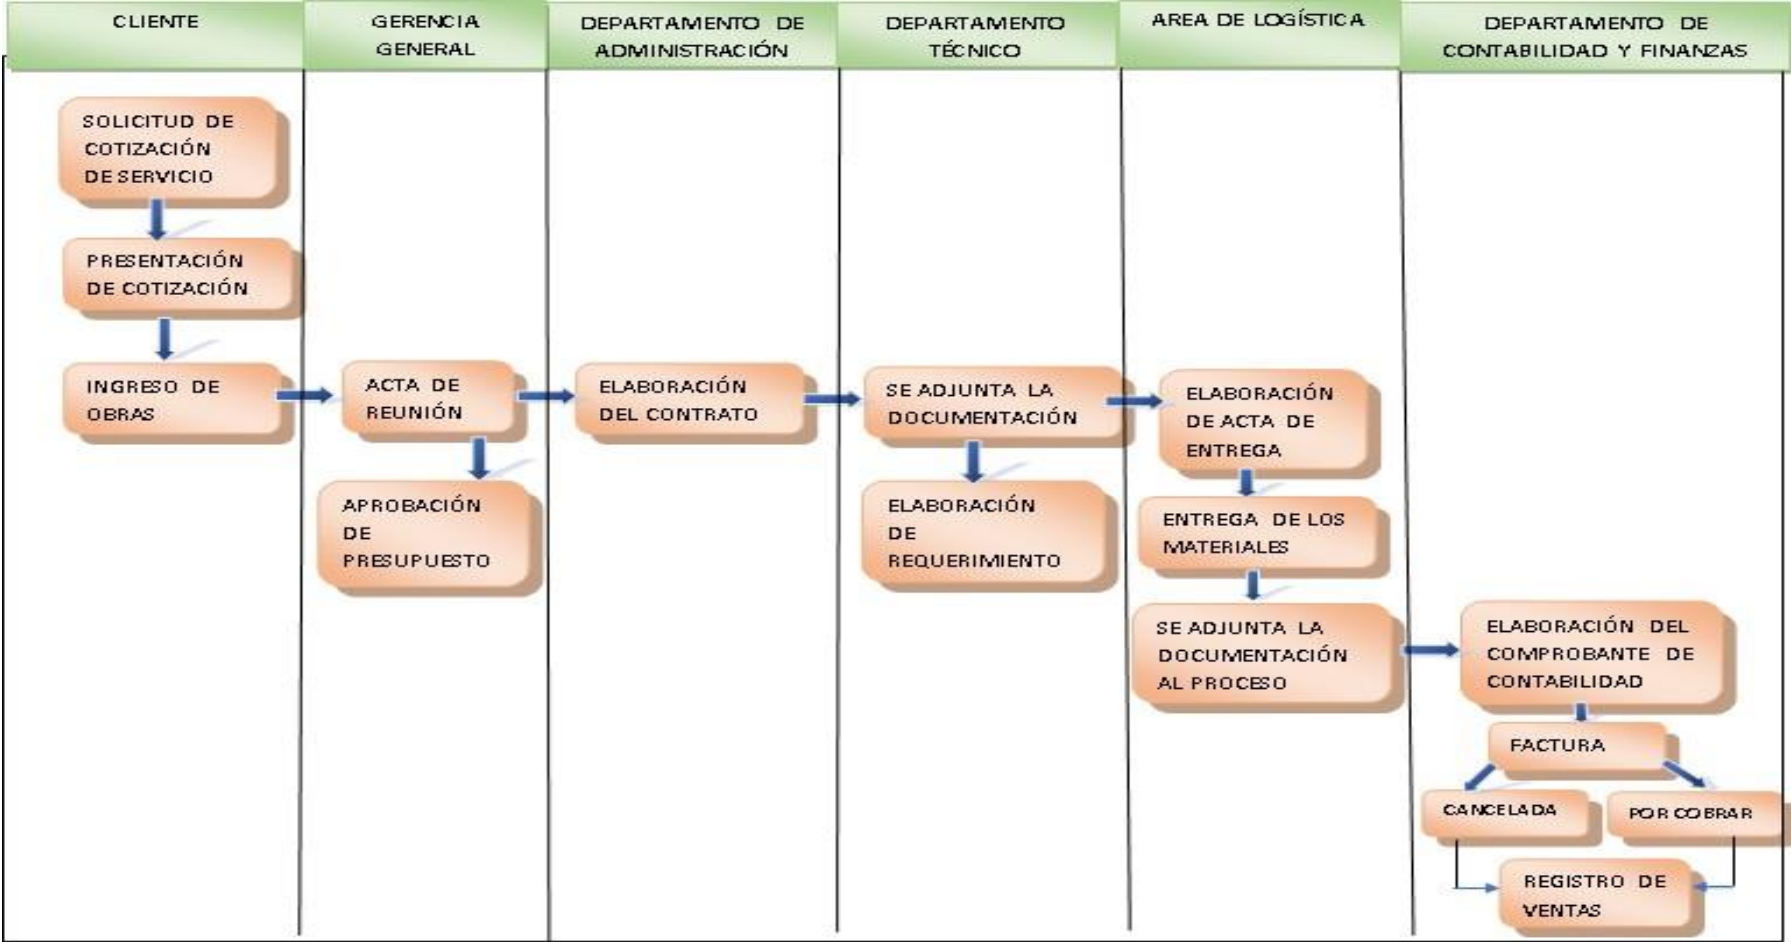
CLIENTE

GERENCIA GENERAL

DEPARTAMENTO DE ADMINISTRACIÓN

DEPARTAMENTO TÉCNICO

AREA DE LOGÍSTICA

DEPARTAMENTO DE CONTABILIDAD Y FINANZAS

SOLICITUD DE COTIZACIÓN DE SERVICIO

PRESENTACIÓN DE COTIZACIÓN

INGRESO DE OBRAS

ACTA DE REUNIÓN

APROBACIÓN DE PRESUPUESTO

ELABORACIÓN DEL CONTRATO

SE ADJUNTA LA DOCUMENTACIÓN

ELABORACIÓN DE REQUERIMIENTO

ELABORACIÓN DE ACTA DE ENTREGA

ENTREGA DE LOS MATERIALES

SE ADJUNTA LA DOCUMENTACIÓN AL PROCESO

ELABORACIÓN DEL COMPROBANTE DE CONTABILIDAD

FACTURA

CANCELADA

POR COBRAR

REGISTRO DE VENTAS